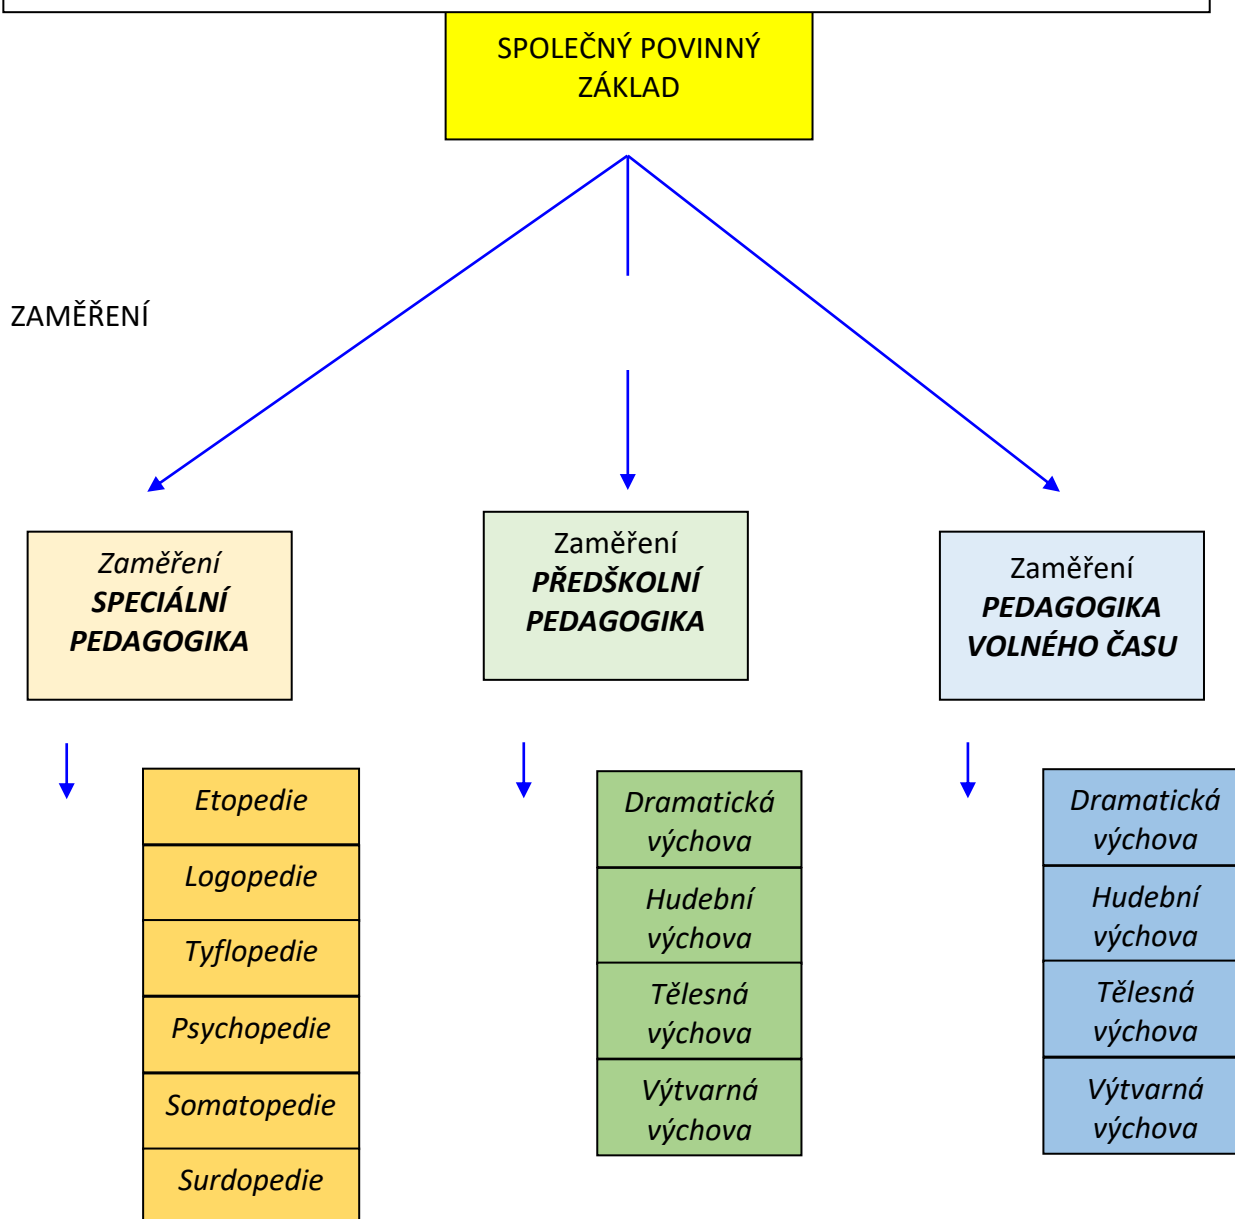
SPOLEČNÝ POVINNÝ ZÁKLAD

ZAMĚŘENÍ

Zaměření
SPECIÁLNÍ PEDAGOGIKA

Zaměření
PŘEDŠKOLNÍ PEDAGOGIKA

Zaměření
PEDAGOGIKA VOLNÉHO ČASU

Etopedie

Logopedie

Tyflopedie

Psychopedie

Somatopedie

Surdopedie

Dramatická výchova

Hudební výchova

Tělesná výchova

Výtvarná výchova

Dramatická výchova

Hudební výchova

Tělesná výchova

Výtvarná výchova